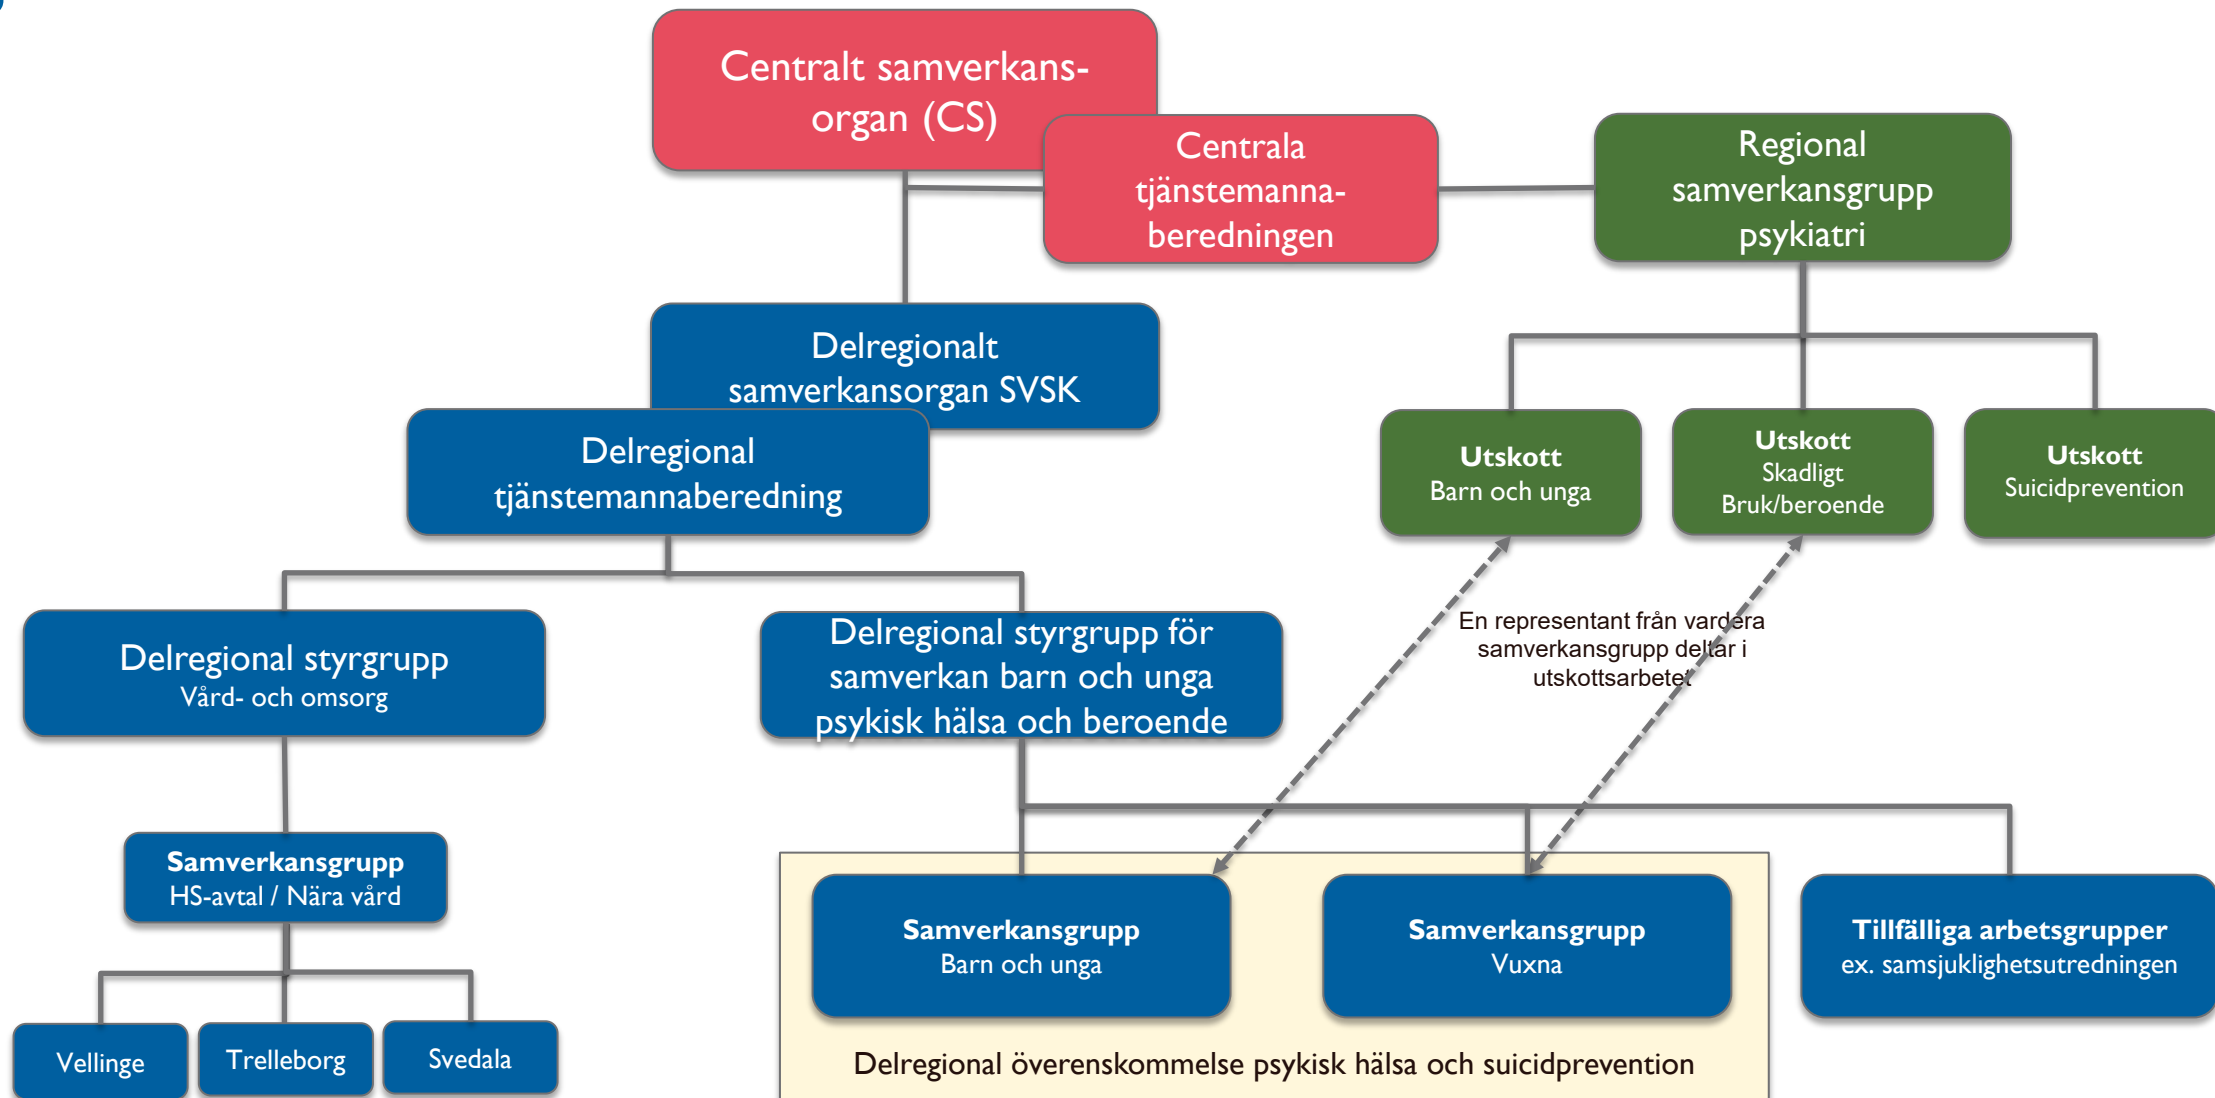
Centralt samverkansorgan (CS)

Centrala tjänstemannaberedningen

Regional samverkansgrupp psykiatri

Delregionalt samverkansorgan SVSK

Delregional tjänstemannaberedning

Utskott
Barn och unga

Utskott
Skadligt
Bruk/beroende

Utskott
Suicidprevention

Delregional styrgrupp
Vård- och omsorg

Delregional styrgrupp för samverkan barn och unga psykisk hälsa och beroende

En representant från vardera samverkansgrupp deltar i utskottsarbetet

Samverkansgrupp
HS-avtal / Nära vård

Samverkansgrupp
Barn och unga

Samverkansgrupp
Vuxna

Tillfälliga arbetsgrupper
ex. samsjuklighetsutredningen

Vellinge

Trelleborg

Svedala

Delregional överenskommelse psykisk hälsa och suicidprevention